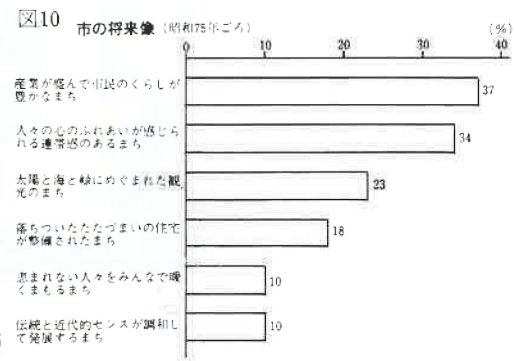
図10 市の将来像（昭和75年ごろ）

(%)

0 10 20 30 40

産業が盛んで市民のくらしが豊かなまち 37

人々の心のふれあいが感じられる連帯感のあるまち 34

太陽と海と緑にめぐまれた観光のまち 23

落ちついたたたずまいの住宅が整備されたまち 18

恵まれない人々をみんなで暖くまもるまち 10

伝統と近代的センスが調和して発展するまち 10